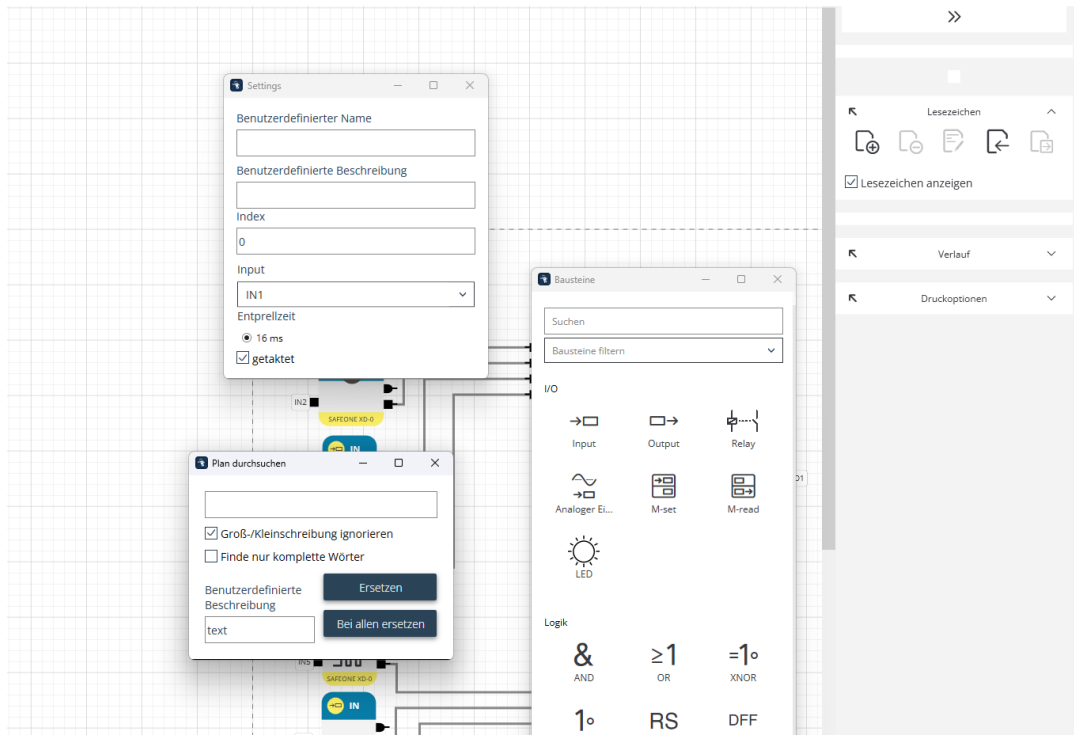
Settings

Benutzerdefinierter Name

Benutzerdefinierte Beschreibung

Index

0

Input

IN1

Entprellzeit

16 ms

getaktet

IN2

SAFEONE XD-0

IN

Plan durchsuchen

Groß-/Kleinschreibung ignorieren

Finde nur komplette Wörter

Benutzerdefinierte Beschreibung

text

Ersetzen

Bei allen ersetzen

IN5

SAFEONE XD-0

IN

Bausteine

Suchen

Bausteine filtern

I/O

Input

Output

Relay

Analoger Ei...

M-set

M-read

LED

Logik

&

AND

≥1

OR

=1

XNOR

1

RS

DFF

D1

»

Lesezeichen

Lesezeichen anzeigen

Verlauf

Druckoptionen